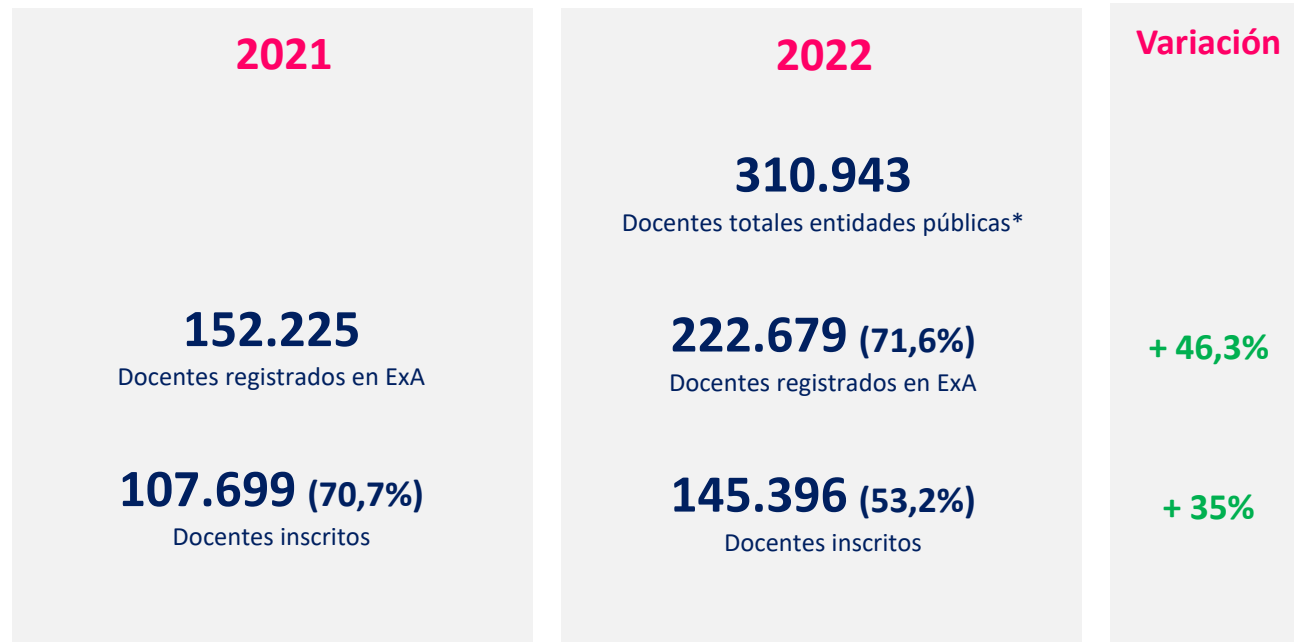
2021

152.225
Docentes registrados en ExA

107.699 (70,7%)
Docentes inscritos

2022

310.943
Docentes totales entidades públicas*

222.679 (71,6%)
Docentes registrados en ExA

145.396 (53,2%)
Docentes inscritos

Variación

+ 46,3%

+ 35%